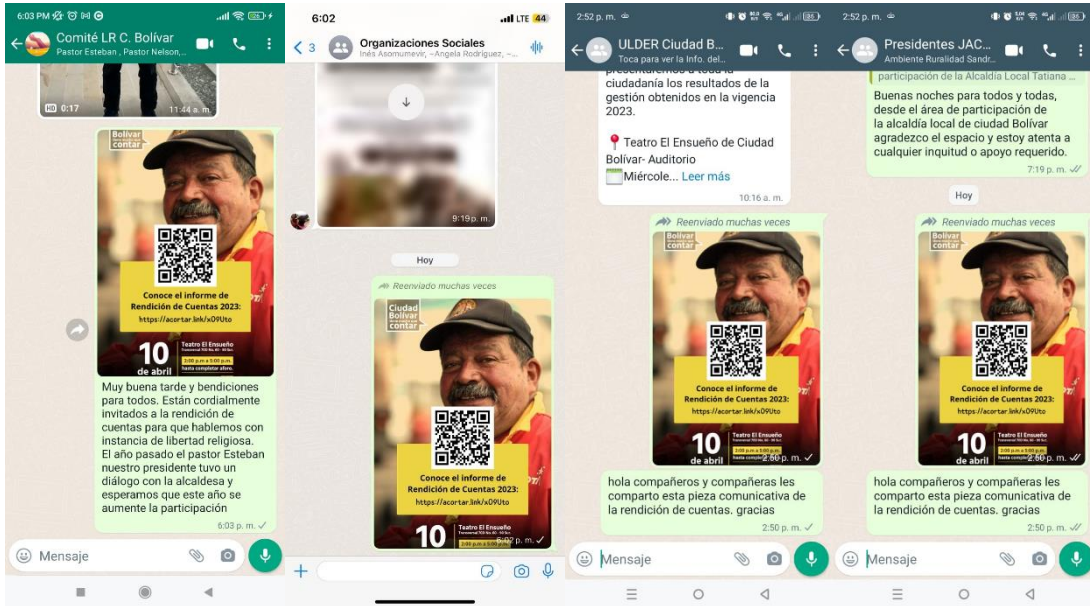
6:03 PM
Comité LR C. Bolívar
Pastor Esteban , Pastor Nelson,...
0:17
11:44 a. m.
Bolívar contar
Conoce el informe de Rendición de Cuentas 2023:
https://acortar.link/xO9Uto
10 de abril
Teatro El Ensueño
2:00 p.m a 5:00 p.m hasta completar aforo.
Muy buena tarde y bendiciones para todos. Están cordialmente invitados a la rendición de cuentas para que hablemos con instancia de libertad religiosa.
El año pasado el pastor Esteban nuestro presidente tuvo un diálogo con la alcaldesa y esperamos que este año se aumente la participación
6:03 p. m.
Mensaje

6:02
LTE 44
3
Organizaciones Sociales
Inés Asomuevir, ~Angela Rodriguez, ~...
9:19 p. m.
Hoy
Reenviado muchas veces
Ciudad Bolívar contar
Conoce el informe de Rendición de Cuentas 2023:
https://acortar.link/xO9Uto
10
Teatro El Ensueño
2:02 p. m.

2:52 p. m.
ULDER Ciudad B...
Toca para ver la Info. del...
presentaremos a toda la ciudadanía los resultados de la gestión obtenidos en la vigencia 2023.
📍Teatro El Ensueño de Ciudad Bolívar- Auditorio
Miércole... Leer más
10:16 a. m.
Reenviado muchas veces
Bolívar contar
Conoce el informe de Rendición de Cuentas 2023:
https://acortar.link/xO9Uto
10 de abril
Teatro El Ensueño
2:50 p. m.
hola compañeros y compañeras les comparto esta pieza comunicativa de la rendición de cuentas. gracias
2:50 p. m.
Mensaje

2:52 p. m.
Presidentes JAC...
Ambiente Ruralidad Sandr...
participación de la Alcaldía Local Tatiana ...
Buenas noches para todos y todas, desde el área de participación de la alcaldía local de ciudad Bolívar agradezco el espacio y estoy atenta a cualquier inquitud o apoyo requerido.
7:19 p. m.
Hoy
Reenviado muchas veces
Bolívar contar
Conoce el informe de Rendición de Cuentas 2023:
https://acortar.link/xO9Uto
10 de abril
Teatro El Ensueño
2:50 p. m.
hola compañeros y compañeras les comparto esta pieza comunicativa de la rendición de cuentas. gracias
2:50 p. m.
Mensaje